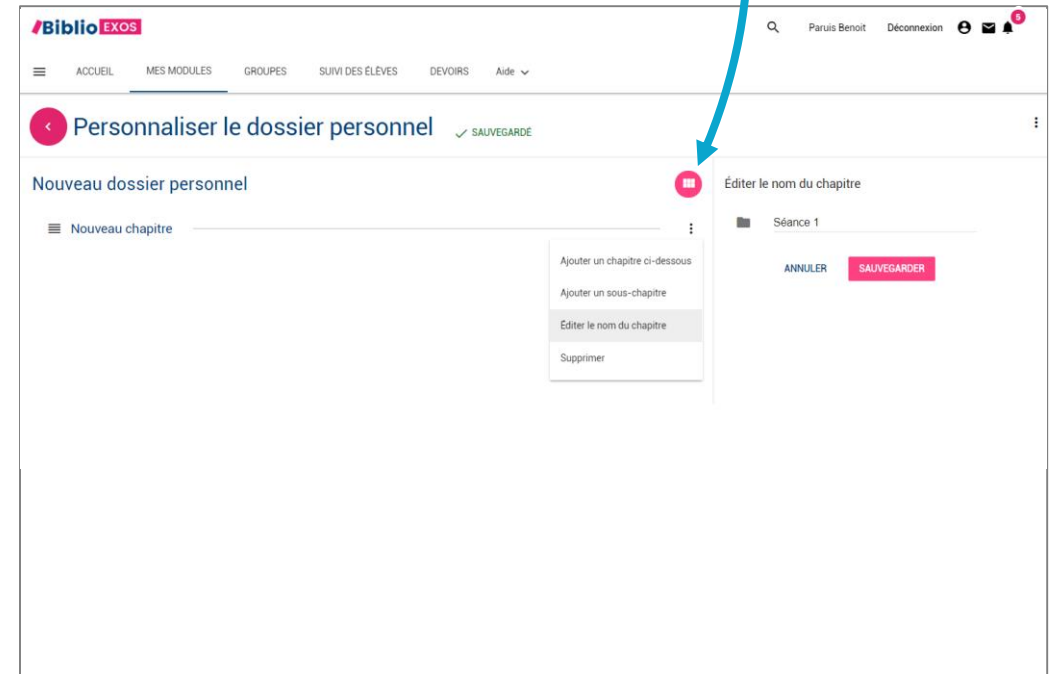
Biblio EXOS

Paruis Benoit Déconnexion

5

ACCUEIL MES MODULES GROUPES SUIVI DES ÉLÈVES DEVOIRS Aide

Personnaliser le dossier personnel ✓ SAUVEGARDÉ

Nouveau dossier personnel

Nouveau chapitre

Ajouter un chapitre ci-dessous

Ajouter un sous-chapitre

Éditer le nom du chapitre

Supprimer

Éditer le nom du chapitre

Séance 1

ANNULER SAUVEGARDER